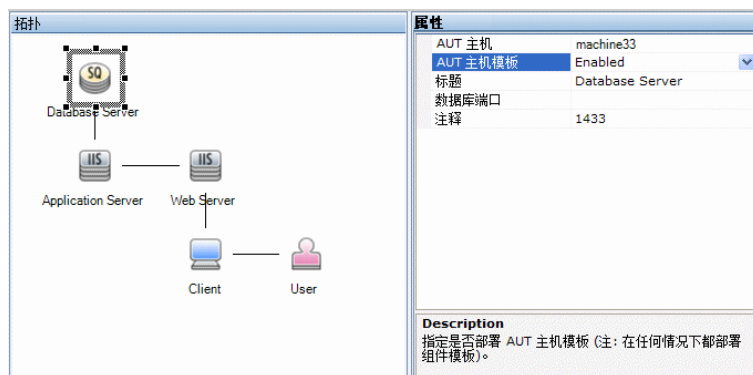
拓扑

SQ

Database Server

IIS

Application Server

IIS

Web Server

Client

User

属性

| | |
|---|---|
| AUT 主机 | machine33 |
| AUT 主机模板 | Enabled |
| 标题 | Database Server |
| 数据库端口 | |
| 注释 | 1433 |

Description
指定是否部署 AUT 主机模板 (注: 在任何情况下都部署组件模板)。